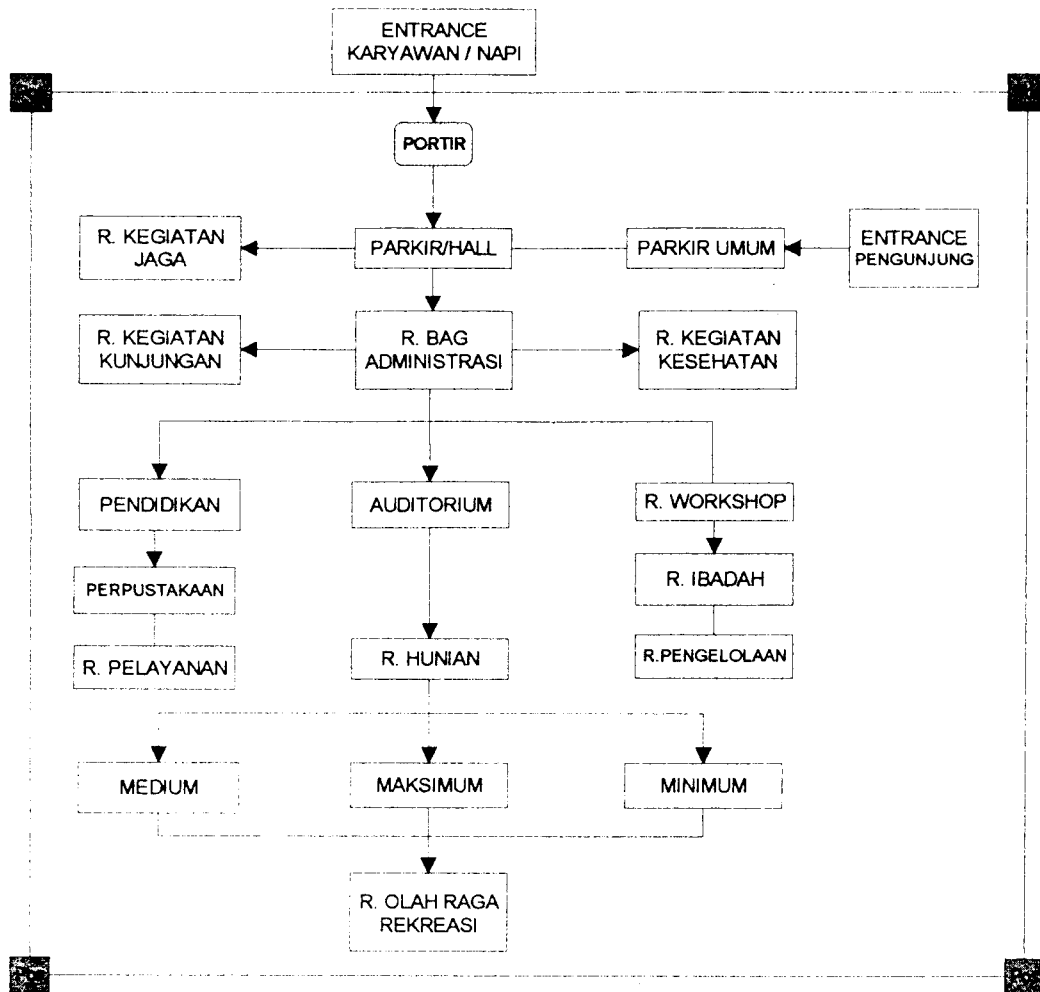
ENTRANCE
KARYAWAN / NAPI

PORTIR

R. KEGIATAN JAGA

PARKIR/HALL

PARKIR UMUM

ENTRANCE PENGUNJUNG

R. KEGIATAN KUNJUNGAN

R. BAG ADMINISTRASI

R. KEGIATAN KESEHATAN

PENDIDIKAN

AUDITORIUM

R. WORKSHOP

PERPUSTAKAAN

R. IBADAH

R. PELAYANAN

R. HUNIAN

R.PENGELOLAAN

MEDIUM

MAKSIMUM

MINIMUM

R. OLAH RAGA REKREASI